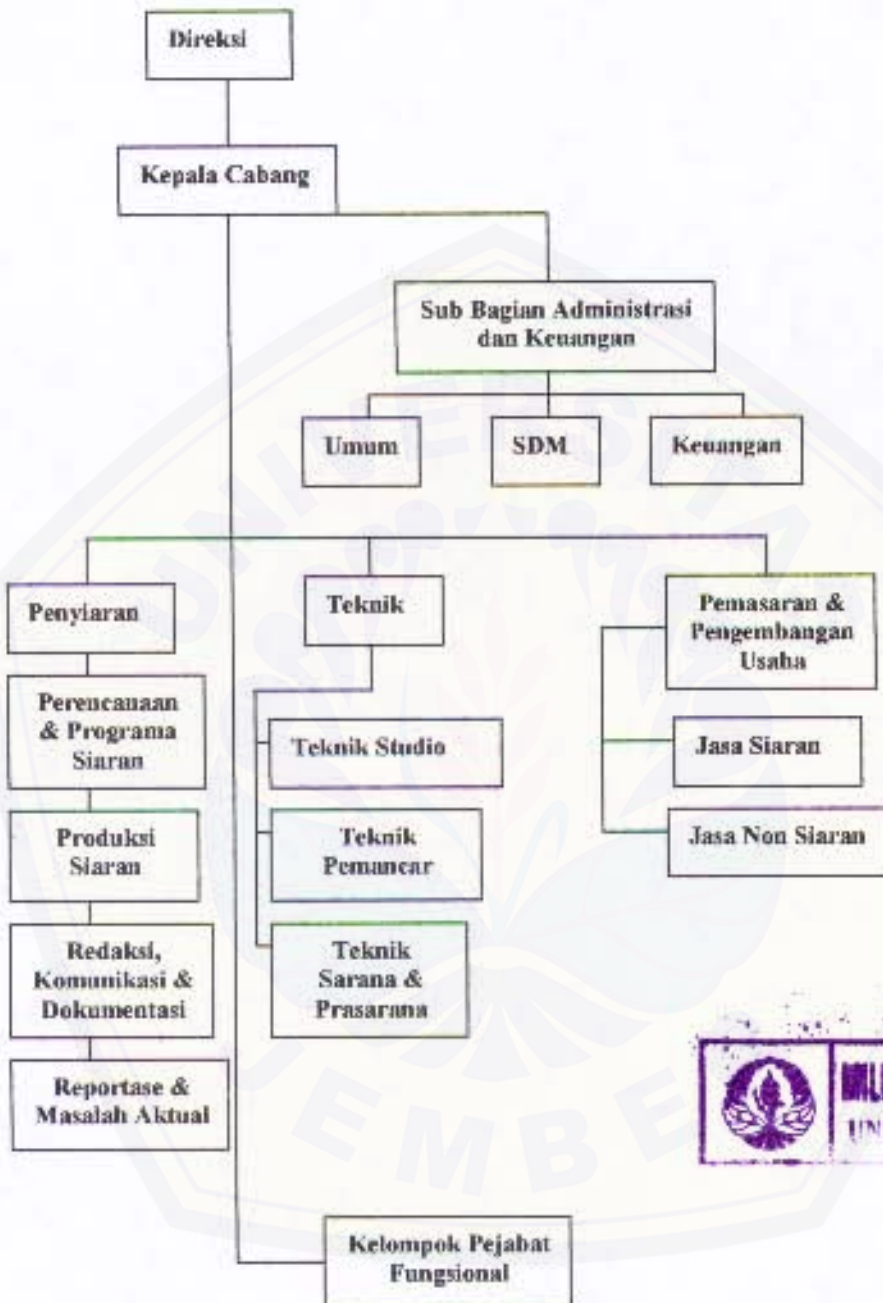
Direksi

Kepala Cabang

Sub Bagian Administrasi dan Keuangan

Umum

SDM

Keuangan

Penyiaran

Perencanaan & Programa Siaran

Produksi Siaran

Redaksi, Komunikasi & Dokumentasi

Reportase & Masalah Aktual

Teknik

Teknik Studio

Teknik Pemancar

Teknik Sarana & Prasarana

Pemasaran & Pengembangan Usaha

Jasa Siaran

Jasa Non Siaran

Kelompok Pejabat Fungsional

MI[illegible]
UN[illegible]